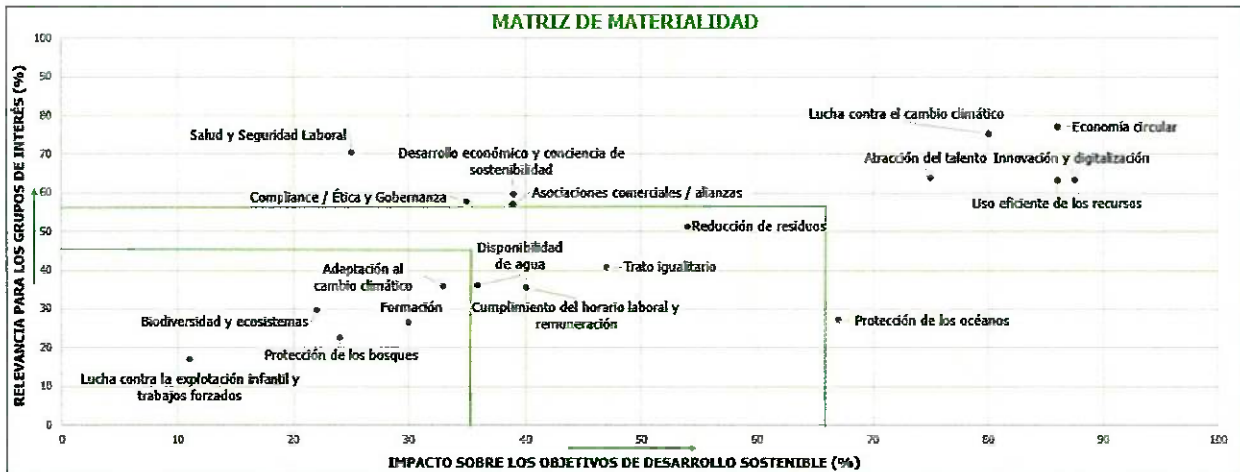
MATRIZ DE MATERIALIDAD

RELEVANCIA PARA LOS GRUPOS DE INTERÉS (%)

100
90
80
70
60
50
40
30
20
10
0

Lucha contra el cambio climático
Economía circular
Salud y Seguridad Laboral
Desarrollo económico y conciencia de sostenibilidad
Atracción del talento
Innovación y digitalización
Compliance / Ética y Gobernanza
Asociaciones comerciales / alianzas
Uso eficiente de los recursos
Reducción de residuos
Disponibilidad de agua
Adaptación al cambio climático
Trato igualitario
Biodiversidad y ecosistemas
Formación
Cumplimiento del horario laboral y remuneración
Protección de los océanos
Protección de los bosques
Lucha contra la explotación infantil y trabajos forzados

0 10 20 30 40 50 60 70 80 90 100

IMPACTO SOBRE LOS OBJETIVOS DE DESARROLLO SOSTENIBLE (%)